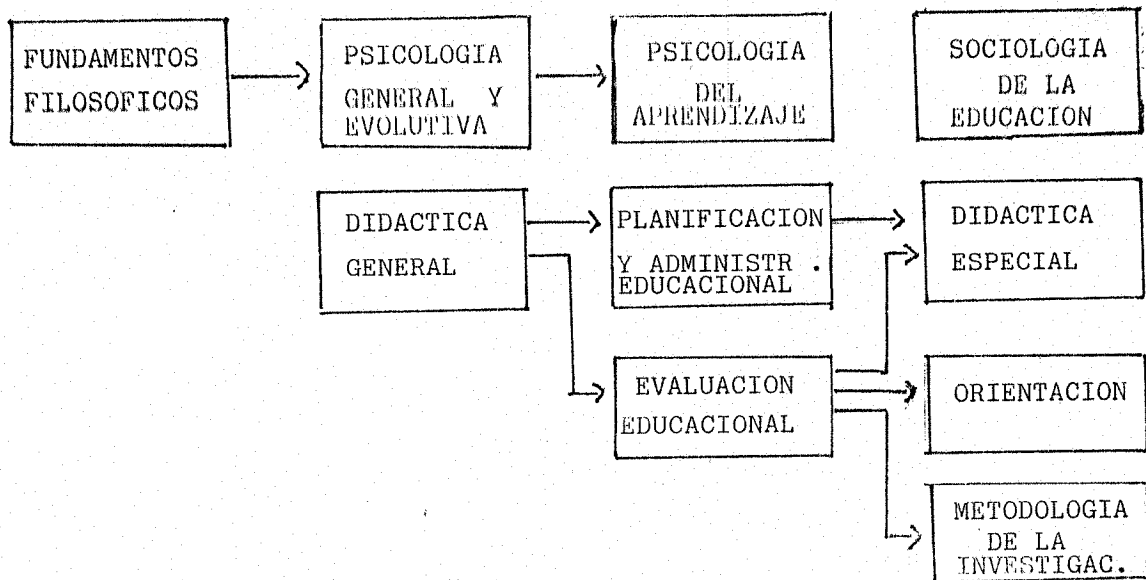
FUNDAMENTOS FILOSOFICOS

PSICOLOGIA GENERAL Y EVOLUTIVA

PSICOLOGIA DEL APRENDIZAJE

SOCIOLOGIA DE LA EDUCACION

DIDACTICA GENERAL

PLANIFICACION Y ADMINISTR . EDUCACIONAL

DIDACTICA ESPECIAL

EVALUACION EDUCACIONAL

ORIENTACION

METODOLOGIA DE LA INVESTIGAC.